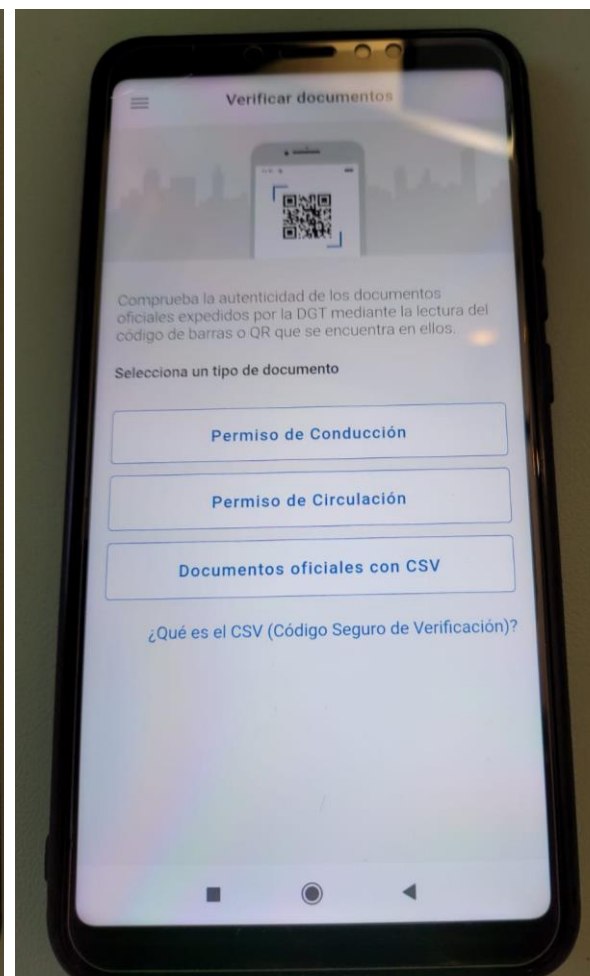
Verificar documentos

Comprueba la autenticidad de los documentos oficiales expedidos por la DGT mediante la lectura del código de barras o QR que se encuentra en ellos.

Selecciona un tipo de documento

Permiso de Conducción

Permiso de Circulación

Documentos oficiales con CSV

¿Qué es el CSV (Código Seguro de Verificación)?